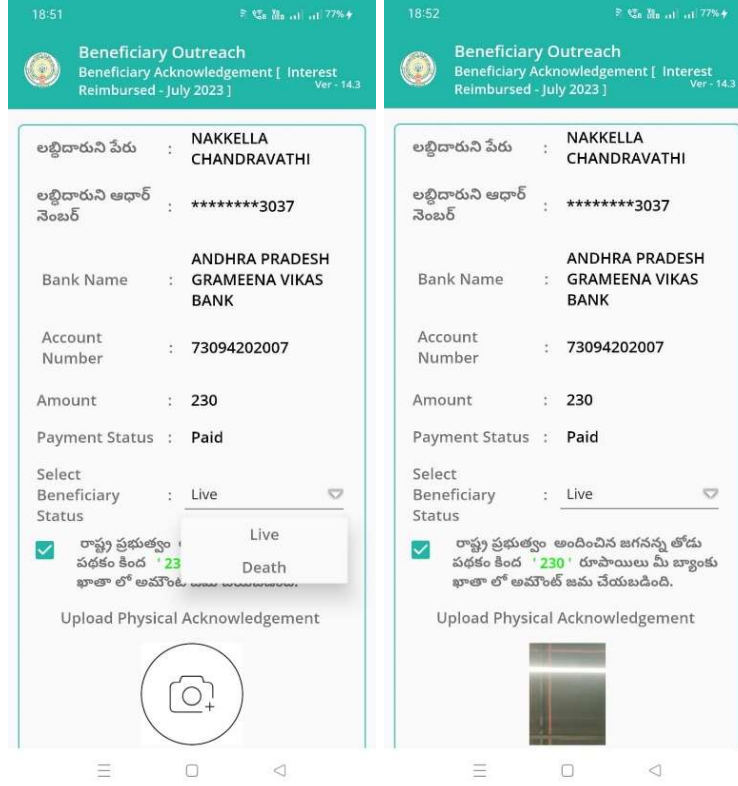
18:51 77%

Beneficiary Outreach
Beneficiary Acknowledgement [ Interest Reimbursed - July 2023 ] Ver - 14.3

లబ్ధిదారుని పేరు : NAKKELLA CHANDRAVATHI

లబ్ధిదారుని ఆధార్ నెంబర్ : ********3037

Bank Name : ANDHRA PRADESH GRAMEENA VIKAS BANK

Account Number : 73094202007

Amount : 230

Payment Status : Paid

Select Beneficiary Status : Live

Live
Death

రాష్ట్ర ప్రభుత్వం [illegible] పథకం కింద '23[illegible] ఖాతా లో అమౌంట్ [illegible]

Upload Physical Acknowledgement

18:52 77%

Beneficiary Outreach
Beneficiary Acknowledgement [ Interest Reimbursed - July 2023 ] Ver - 14.3

లబ్ధిదారుని పేరు : NAKKELLA CHANDRAVATHI

లబ్ధిదారుని ఆధార్ నెంబర్ : ********3037

Bank Name : ANDHRA PRADESH GRAMEENA VIKAS BANK

Account Number : 73094202007

Amount : 230

Payment Status : Paid

Select Beneficiary Status : Live

రాష్ట్ర ప్రభుత్వం అందించిన జగనన్న తోడు పథకం కింద '230' రూపాయిలు మీ బ్యాంకు ఖాతా లో అమౌంట్ జమ చేయబడింది.

Upload Physical Acknowledgement